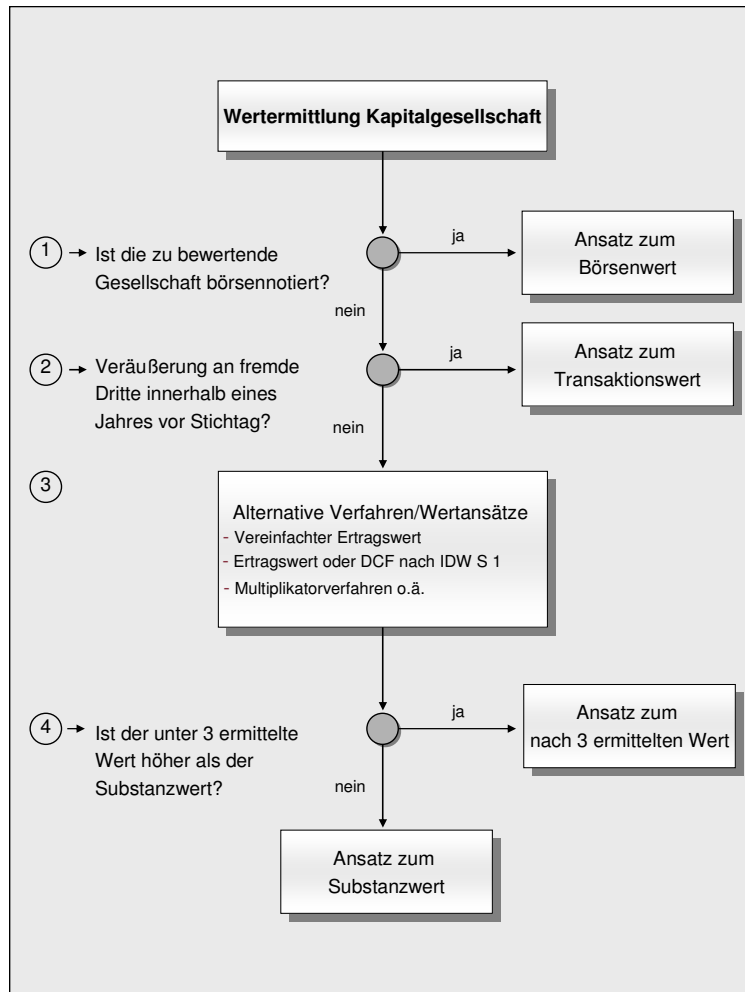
Wertermittlung Kapitalgesellschaft

1 Ist die zu bewertende Gesellschaft börsennotiert?

ja

Ansatz zum Börsenwert

nein

2 Veräußerung an fremde Dritte innerhalb eines Jahres vor Stichtag?

ja

Ansatz zum Transaktionswert

nein

3

Alternative Verfahren/Wertansätze
- Vereinfachter Ertragswert
- Ertragswert oder DCF nach IDW S 1
- Multiplikatorverfahren o.ä.

4 Ist der unter 3 ermittelte Wert höher als der Substanzwert?

ja

Ansatz zum nach 3 ermittelten Wert

nein

Ansatz zum Substanzwert